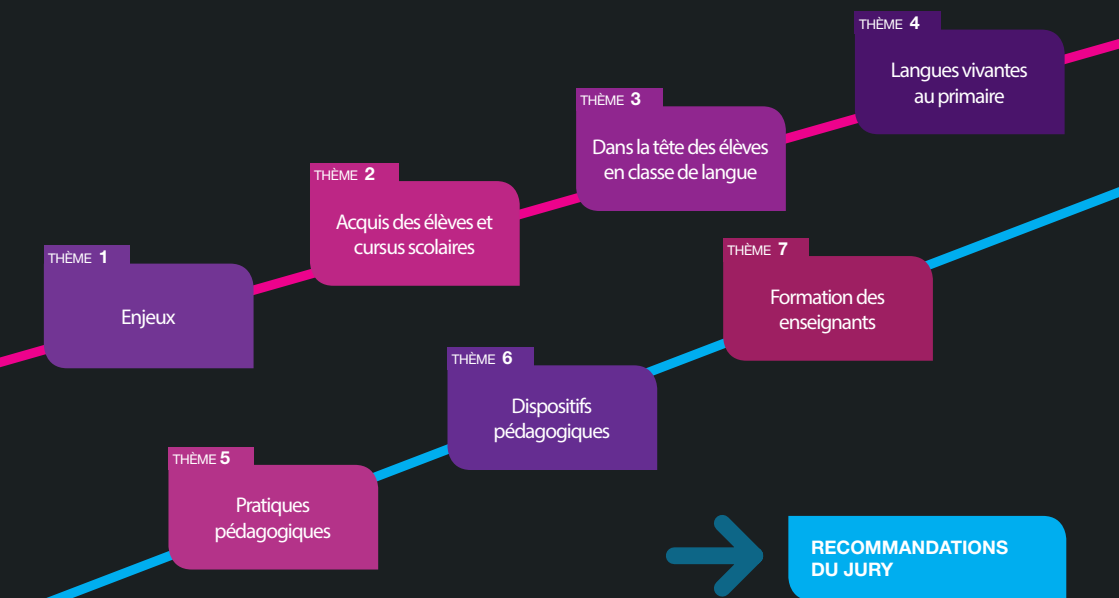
THÈME 1
Enjeux

THÈME 2
Acquis des élèves et cursus scolaires

THÈME 3
Dans la tête des élèves en classe de langue

THÈME 4
Langues vivantes au primaire

THÈME 5
Pratiques pédagogiques

THÈME 6
Dispositifs pédagogiques

THÈME 7
Formation des enseignants

RECOMMANDATIONS DU JURY